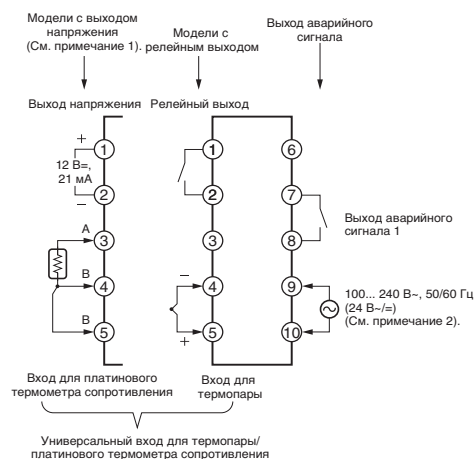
Модели с выходом напряжения (См. примечание 1).

Модели с релейным выходом

Выход аварийного сигнала

Выход напряжения

Релейный выход

+

12 В=, 21 мА

−

A

B

B

1

2

3

4

5

1

2

3

4

5

6

7

8

9

10

−

+

Выход аварийного сигнала 1

100... 240 В~, 50/60 Гц (24 В~/=) (См. примечание 2).

Вход для платинового термометра сопротивления

Вход для термопары

Универсальный вход для термопары/ платинового термометра сопротивления